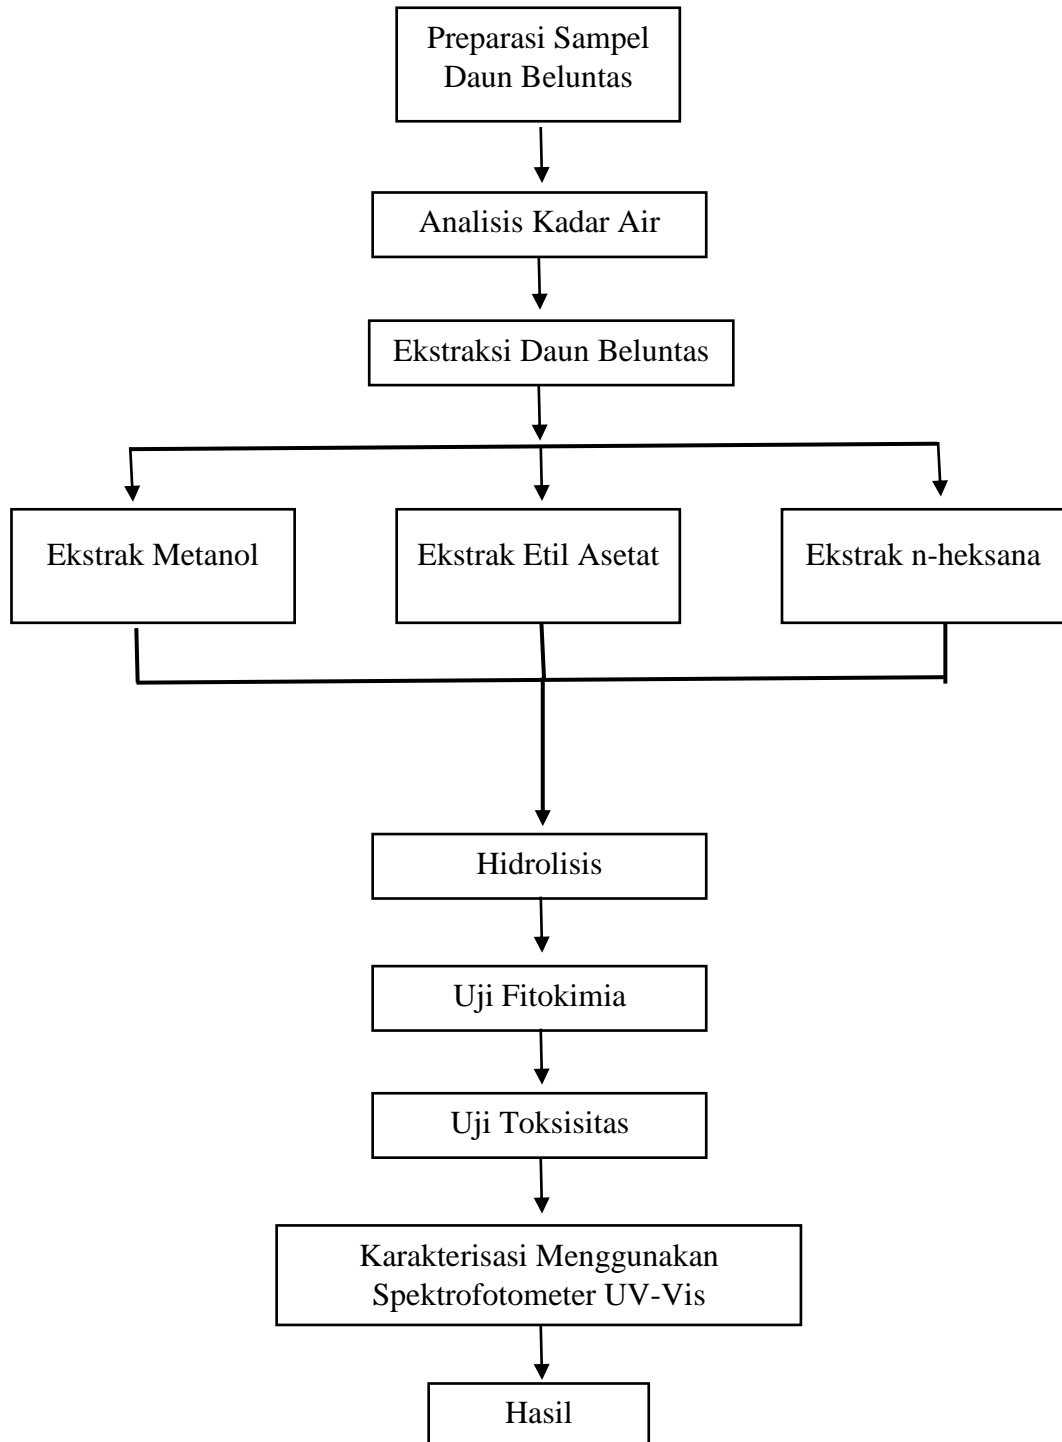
Preparasi Sampel
Daun Beluntas

Analisis Kadar Air

Ekstraksi Daun Beluntas

Ekstrak Metanol

Ekstrak Etil Asetat

Ekstrak n-heksana

Hidrolisis

Uji Fitokimia

Uji Toksisitas

Karakterisasi Menggunakan
Spektrofotometer UV-Vis

Hasil